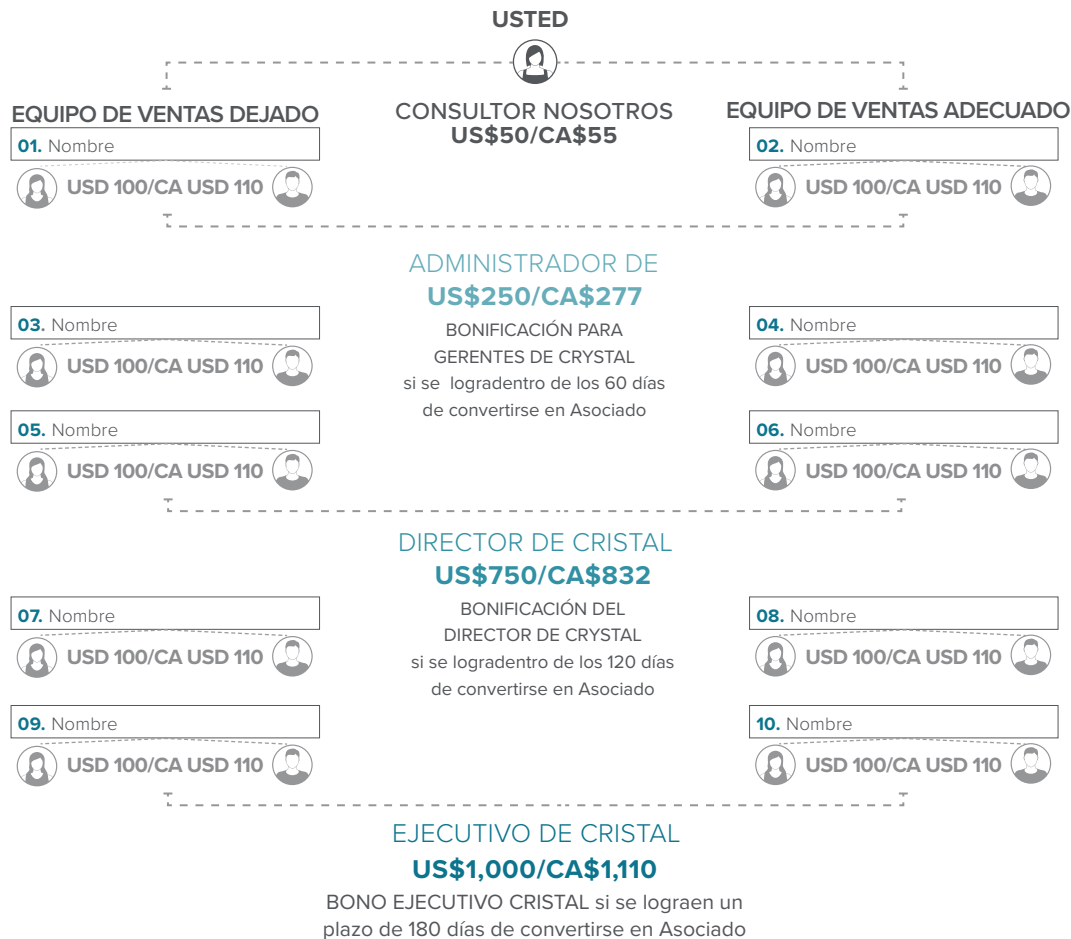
USTED

EQUIPO DE VENTAS DEJADO

CONSULTOR NOSOTROS
US$50/CA$55

EQUIPO DE VENTAS ADECUADO

01. Nombre
USD 100/CA USD 110

02. Nombre
USD 100/CA USD 110

ADMINISTRADOR DE
US$250/CA$277

BONIFICACIÓN PARA GERENTES DE CRYSTAL si se logradentro de los 60 días de convertirse en Asociado

03. Nombre
USD 100/CA USD 110

04. Nombre
USD 100/CA USD 110

05. Nombre
USD 100/CA USD 110

06. Nombre
USD 100/CA USD 110

DIRECTOR DE CRISTAL
US$750/CA$832

BONIFICACIÓN DEL DIRECTOR DE CRYSTAL si se logradentro de los 120 días de convertirse en Asociado

07. Nombre
USD 100/CA USD 110

08. Nombre
USD 100/CA USD 110

09. Nombre
USD 100/CA USD 110

10. Nombre
USD 100/CA USD 110

EJECUTIVO DE CRISTAL
US$1,000/CA$1,110

BONO EJECUTIVO CRISTAL si se lograen un plazo de 180 días de convertirse en Asociado